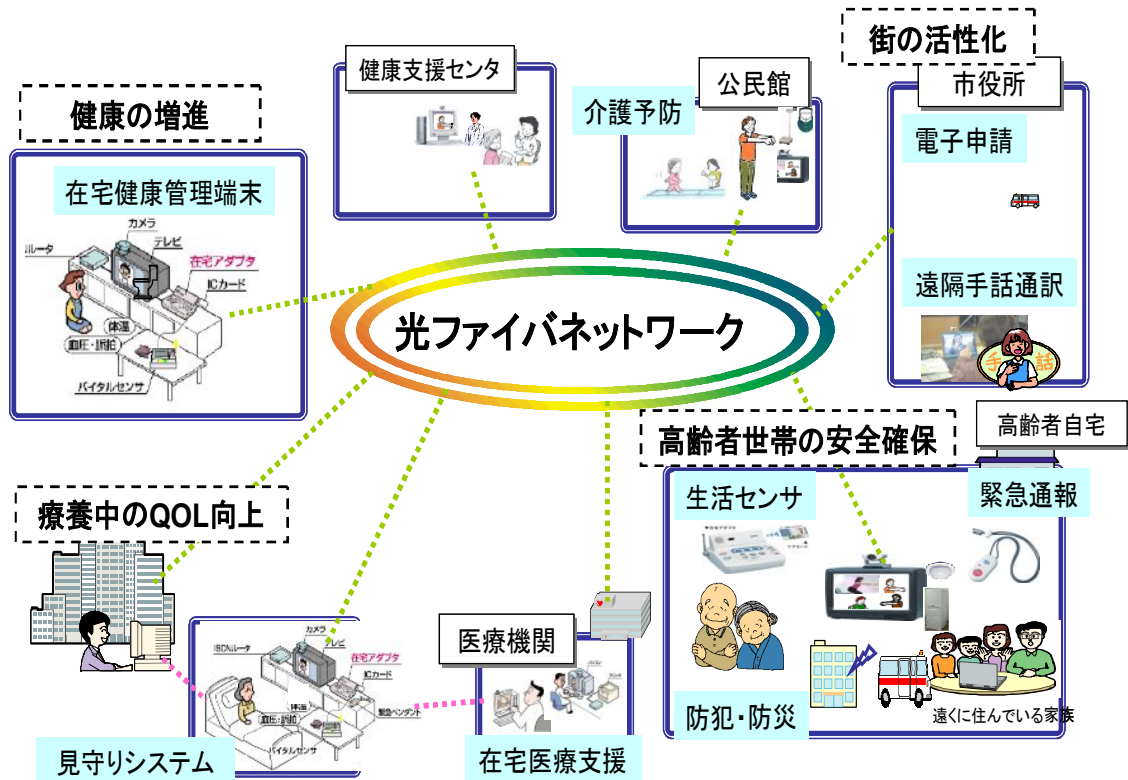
健康の増進

在宅健康管理端末

カメラ
テレビ
ルータ
在宅アダプタ
ICカード
体温
血圧・脈拍
バイタルセンサ

健康支援センタ

介護予防

公民館

街の活性化

市役所

電子申請

遠隔手話通訳

手話

光ファイバネットワーク

高齢者世帯の安全確保

高齢者自宅

生活センサ

緊急通報

防犯・防災

遠くに住んでいる家族

療養中のQOL向上

見守りシステム

ISDNルータ
カメラ
テレビ
在宅アダプタ
ICカード
体温
血圧・脈拍
緊急ペンダント
バイタルセンサ

医療機関

在宅医療支援